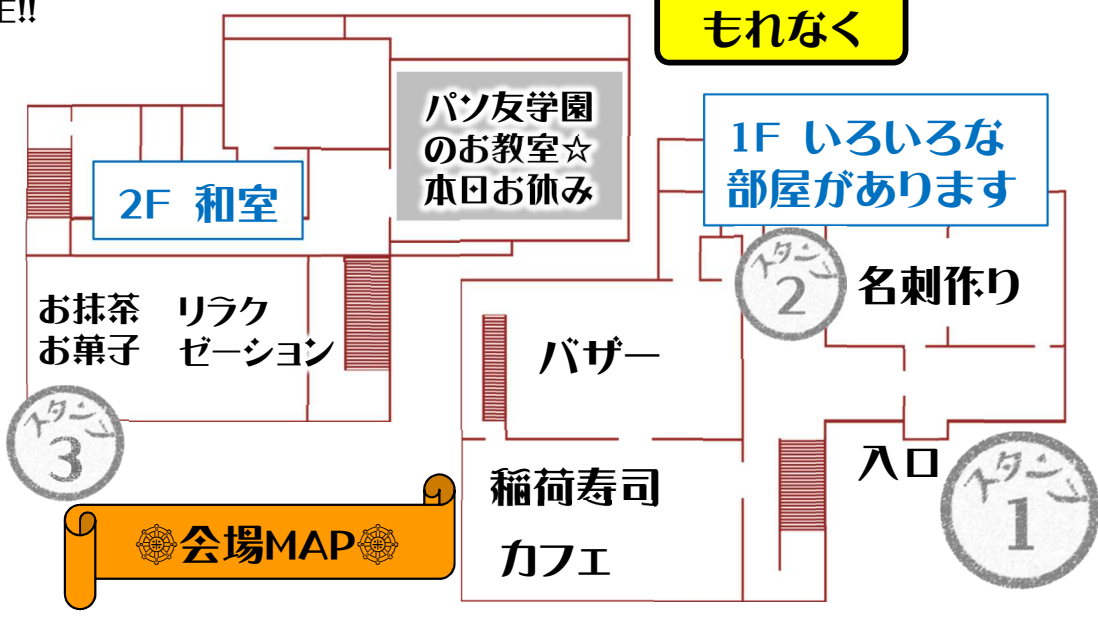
E!!

もれなく

パソ友学園のお教室☆本日お休み

2F 和室

1F いろいろな部屋があります

スタンプ 2

名刺作り

お抹茶 お菓子

リラクゼーション

バザー

スタンプ 3

入口

稲荷寿司

スタンプ 1

会場MAP

カフェ